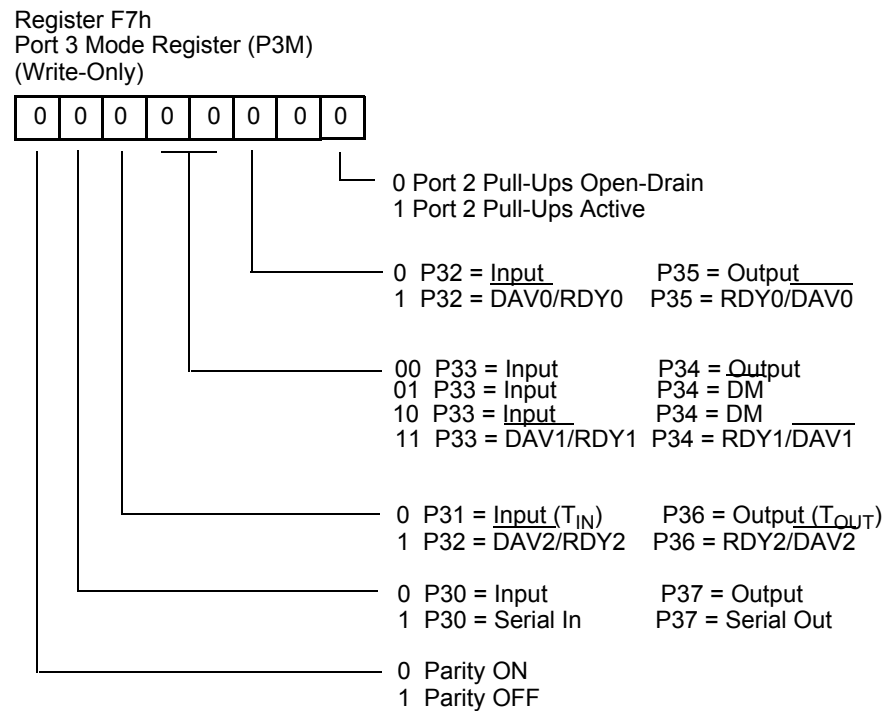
Register F7h
Port 3 Mode Register (P3M)
(Write-Only)

| 0 | 0 | 0 | 0 | 0 | 0 | 0 | 0 |
|---|---|---|---|---|---|---|---|

0 Port 2 Pull-Ups Open-Drain
1 Port 2 Pull-Ups Active

0 P32 = Input P35 = Output
1 P32 = $\overline{DAV0}$/RDY0 P35 = RDY0/$\overline{DAV0}$

00 P33 = Input P34 = Output
01 P33 = Input P34 = DM
10 P33 = Input P34 = DM
11 P33 = $\overline{DAV1}$/RDY1 P34 = RDY1/$\overline{DAV1}$

0 P31 = Input ($T_{IN}$) P36 = Output ($T_{OUT}$)
1 P32 = $\overline{DAV2}$/RDY2 P36 = RDY2/$\overline{DAV2}$

0 P30 = Input P37 = Output
1 P30 = Serial In P37 = Serial Out

0 Parity ON
1 Parity OFF